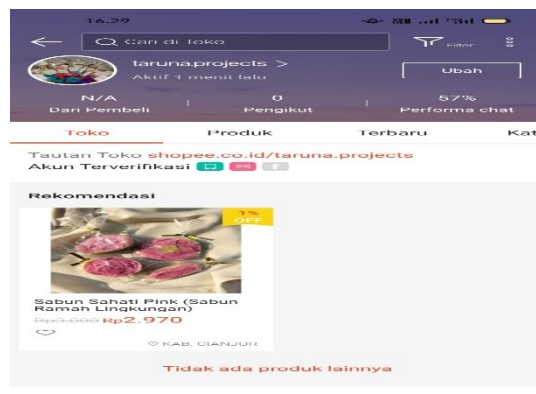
16.29

Cari di Toko

Filter

taruna.projects >

Aktif 1 menit lalu

Ubah

N/A
Dari Pembeli

0
Pengikut

57%
Performa chat

Toko

Produk

Terbaru

Kat

Tautan Toko shopee.co.id/taruna.projects

Akun Terverifikasi

Rekomendasi

1%
OFF

Sabun Sahati Pink (Sabun Ramah Lingkungan)

Rp3.000 Rp2.970

KAB. CIANJUR

Tidak ada produk lainnya